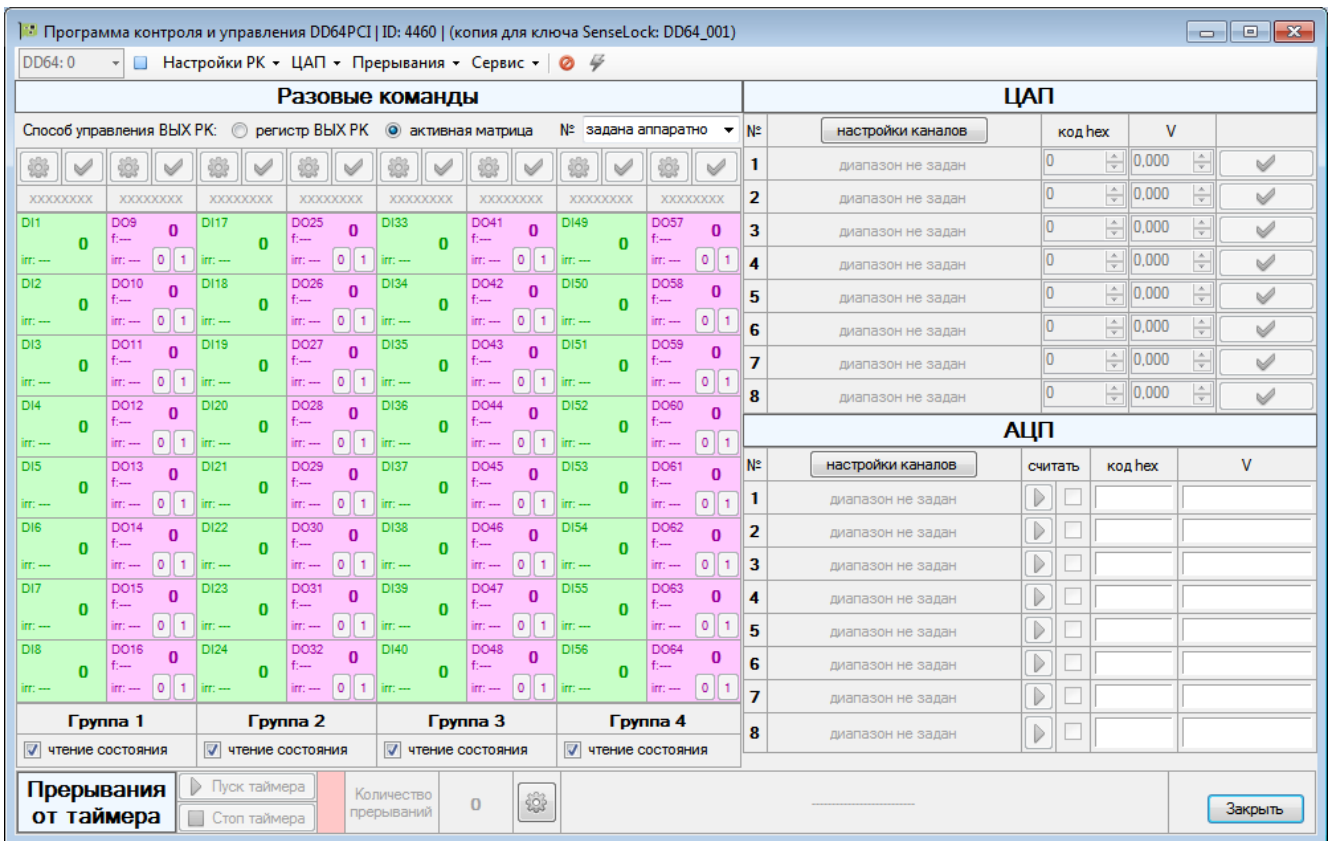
Программа контроля и управления DD64PCI | ID: 4460 | (копия для ключа SenseLock: DD64_001)

DD64: 0 Настройки РК ▾ ЦАП ▾ Прерывания ▾ Сервис ▾

Разовые команды

Способ управления ВЫХ РК: регистр ВЫХ РК активная матрица № задана аппаратно

| XXXXXXXX | XXXXXXXX | XXXXXXXX | XXXXXXXX | XXXXXXXX | XXXXXXXX | XXXXXXXX | XXXXXXXX |
|---|---|---|---|---|---|---|---|
| DI1 0 irr: --- | DO9 0 f:--- irr: --- 0 1 | DI17 0 irr: --- | DO25 0 f:--- irr: --- 0 1 | DI33 0 irr: --- | DO41 0 f:--- irr: --- 0 1 | DI49 0 irr: --- | DO57 0 f:--- irr: --- 0 1 |
| DI2 0 irr: --- | DO10 0 f:--- irr: --- 0 1 | DI18 0 irr: --- | DO26 0 f:--- irr: --- 0 1 | DI34 0 irr: --- | DO42 0 f:--- irr: --- 0 1 | DI50 0 irr: --- | DO58 0 f:--- irr: --- 0 1 |
| DI3 0 irr: --- | DO11 0 f:--- irr: --- 0 1 | DI19 0 irr: --- | DO27 0 f:--- irr: --- 0 1 | DI35 0 irr: --- | DO43 0 f:--- irr: --- 0 1 | DI51 0 irr: --- | DO59 0 f:--- irr: --- 0 1 |
| DI4 0 irr: --- | DO12 0 f:--- irr: --- 0 1 | DI20 0 irr: --- | DO28 0 f:--- irr: --- 0 1 | DI36 0 irr: --- | DO44 0 f:--- irr: --- 0 1 | DI52 0 irr: --- | DO60 0 f:--- irr: --- 0 1 |
| DI5 0 irr: --- | DO13 0 f:--- irr: --- 0 1 | DI21 0 irr: --- | DO29 0 f:--- irr: --- 0 1 | DI37 0 irr: --- | DO45 0 f:--- irr: --- 0 1 | DI53 0 irr: --- | DO61 0 f:--- irr: --- 0 1 |
| DI6 0 irr: --- | DO14 0 f:--- irr: --- 0 1 | DI22 0 irr: --- | DO30 0 f:--- irr: --- 0 1 | DI38 0 irr: --- | DO46 0 f:--- irr: --- 0 1 | DI54 0 irr: --- | DO62 0 f:--- irr: --- 0 1 |
| DI7 0 irr: --- | DO15 0 f:--- irr: --- 0 1 | DI23 0 irr: --- | DO31 0 f:--- irr: --- 0 1 | DI39 0 irr: --- | DO47 0 f:--- irr: --- 0 1 | DI55 0 irr: --- | DO63 0 f:--- irr: --- 0 1 |
| DI8 0 irr: --- | DO16 0 f:--- irr: --- 0 1 | DI24 0 irr: --- | DO32 0 f:--- irr: --- 0 1 | DI40 0 irr: --- | DO48 0 f:--- irr: --- 0 1 | DI56 0 irr: --- | DO64 0 f:--- irr: --- 0 1 |

Группа 1 чтение состояния
Группа 2 чтение состояния
Группа 3 чтение состояния
Группа 4 чтение состояния

ЦАП

| № | настройки каналов | код hex | V |
|---|---|---|---|
| 1 | диапазон не задан | 0 | 0,000 |
| 2 | диапазон не задан | 0 | 0,000 |
| 3 | диапазон не задан | 0 | 0,000 |
| 4 | диапазон не задан | 0 | 0,000 |
| 5 | диапазон не задан | 0 | 0,000 |
| 6 | диапазон не задан | 0 | 0,000 |
| 7 | диапазон не задан | 0 | 0,000 |
| 8 | диапазон не задан | 0 | 0,000 |

АЦП

| № | настройки каналов | считать | код hex | V |
|---|---|---|---|---|
| 1 | диапазон не задан | | | |
| 2 | диапазон не задан | | | |
| 3 | диапазон не задан | | | |
| 4 | диапазон не задан | | | |
| 5 | диапазон не задан | | | |
| 6 | диапазон не задан | | | |
| 7 | диапазон не задан | | | |
| 8 | диапазон не задан | | | |

Прерывания от таймера
Пуск таймера
Стоп таймера
Количество прерываний 0
------------------------
Закрыть